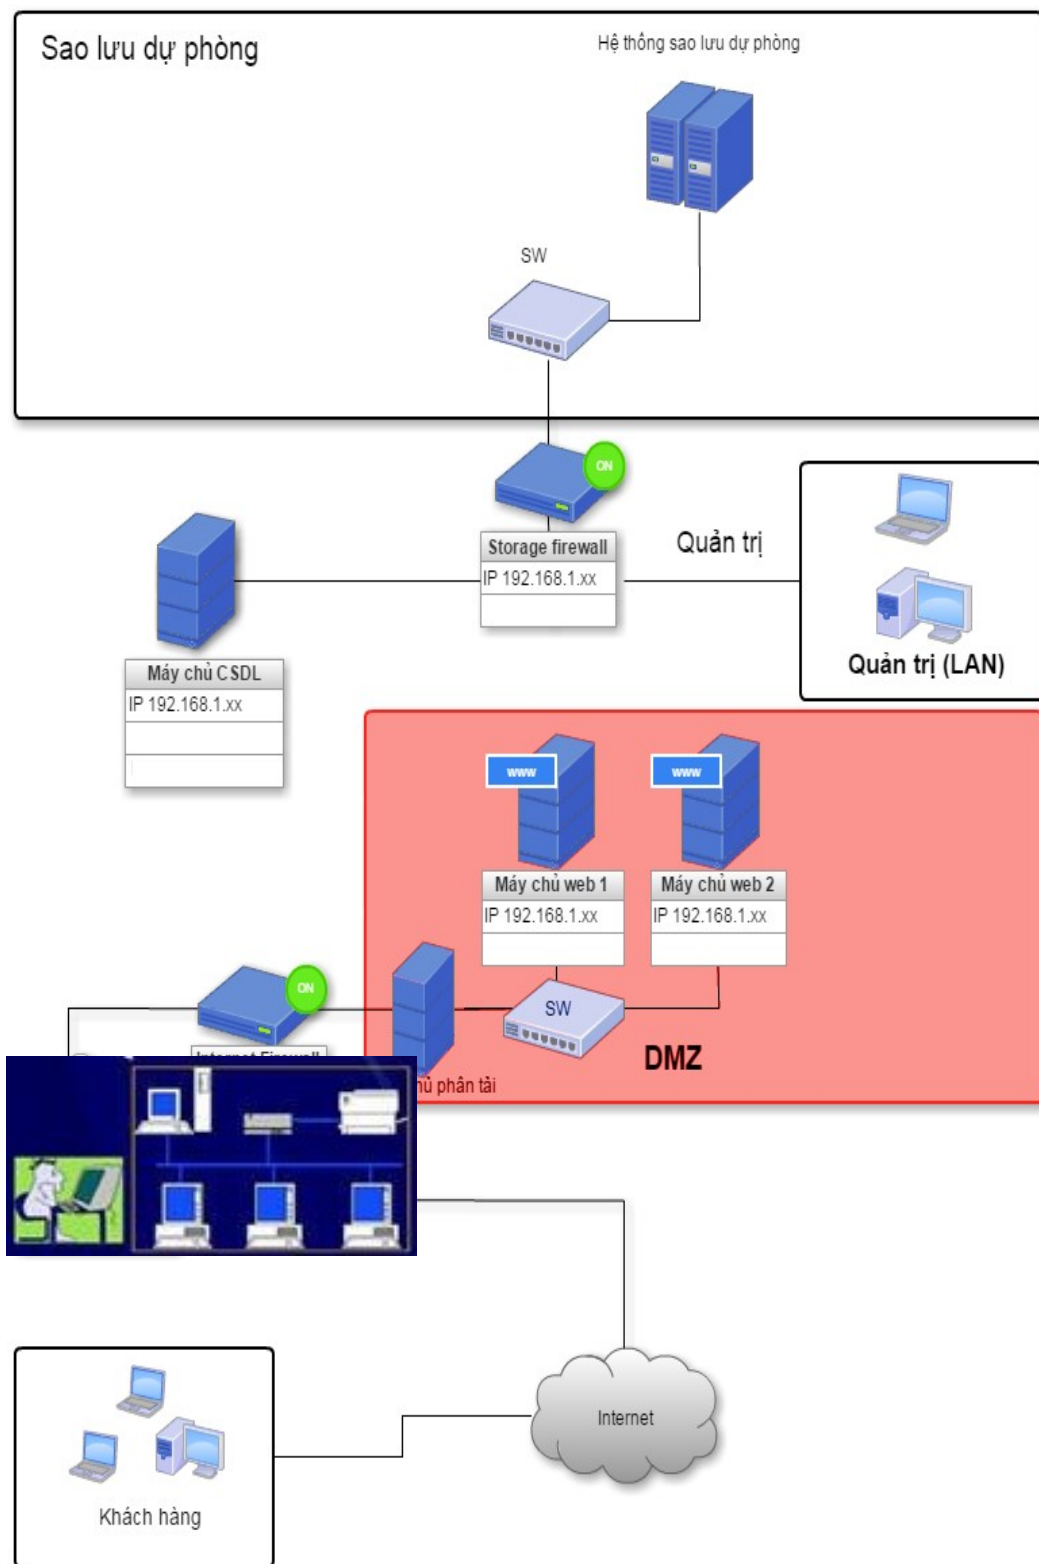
Sao lưu dự phòng

Hệ thống sao lưu dự phòng

SW

ON

Storage firewall
IP 192.168.1.xx

Quản trị

Quản trị (LAN)

Máy chủ CSDL
IP 192.168.1.xx

www

www

Máy chủ web 1
IP 192.168.1.xx

Máy chủ web 2
IP 192.168.1.xx

ON

SW

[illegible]

DMZ

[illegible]hủ phân tải

Internet

Khách hàng